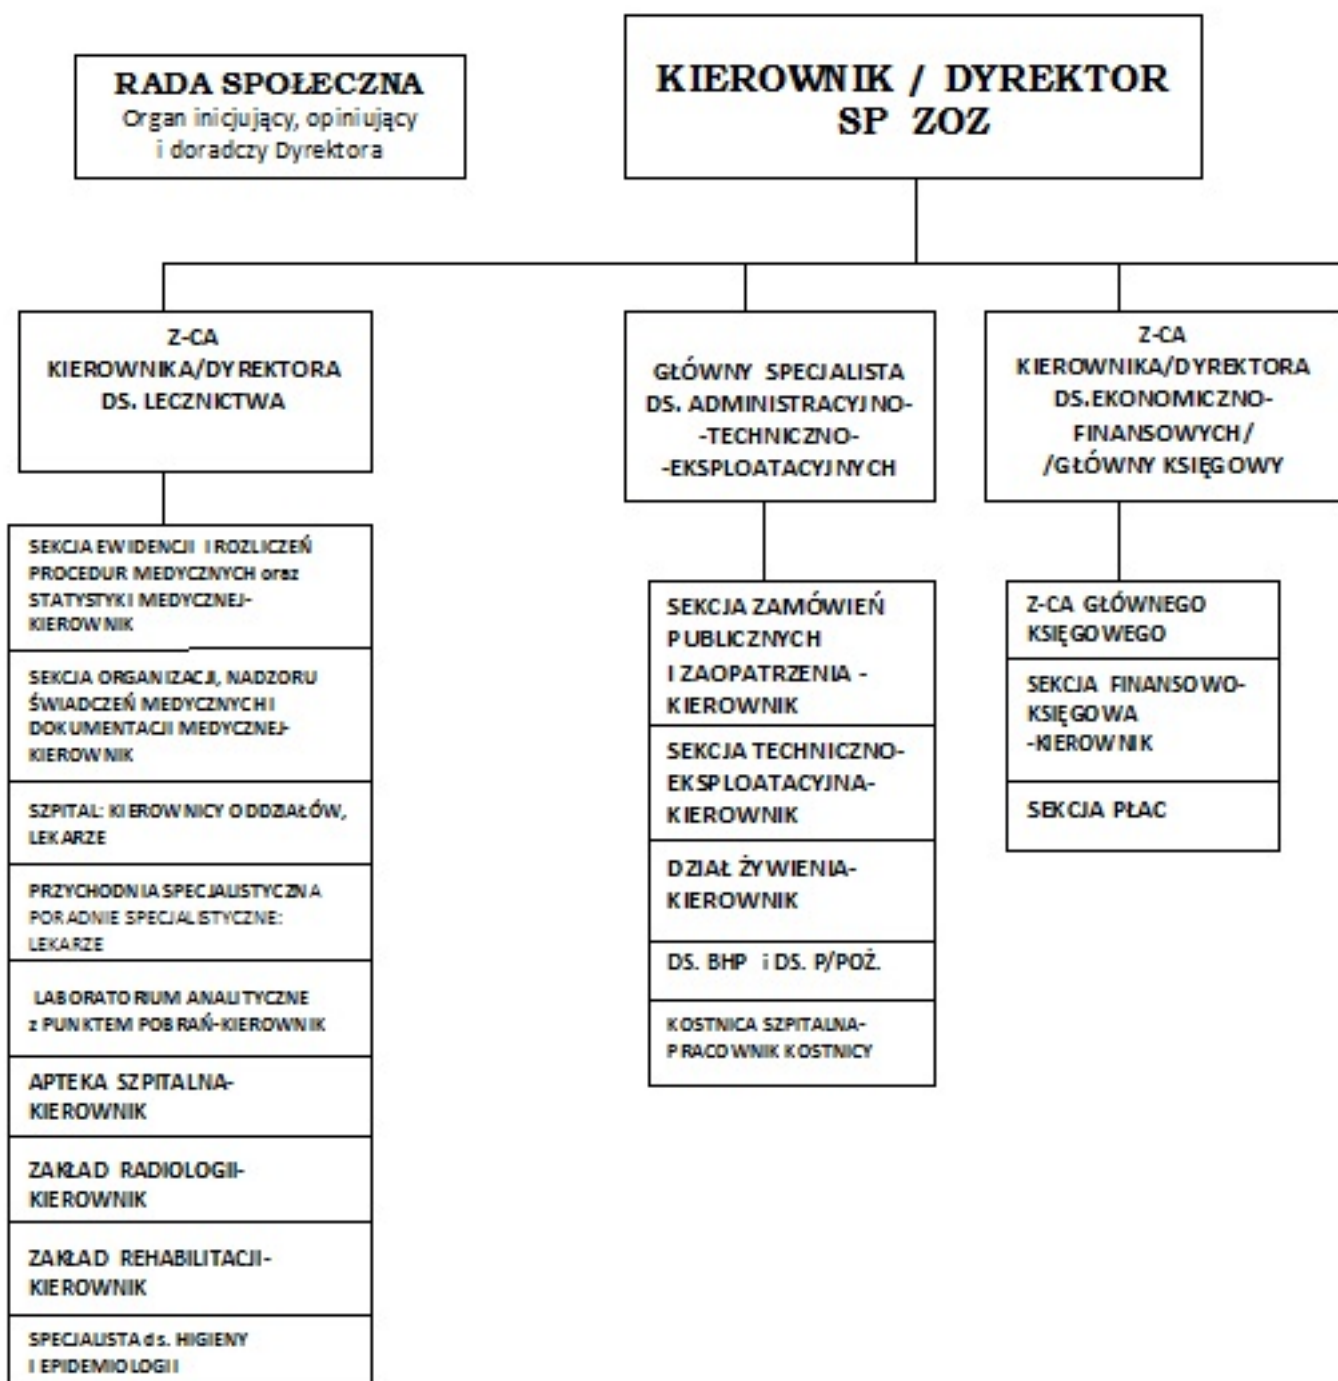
RADA SPOŁECZNA
Organ inicjujący, opiniujący i doradczy Dyrektora

KIEROWNIK / DYREKTOR SP ZOZ

Z-CA KIEROWNIKA/DYREKTORA DS. LECZNICTWA

SEKCJA EWIDENCJI I ROZLICZEŃ PROCEDUR MEDYCZNYCH oraz STATYSTYKI MEDYCZNEJ- KIEROWNIK

SEKCJA ORGANIZACJI, NADZORU ŚWIADCZEŃ MEDYCZNYCH I DOKUMENTACJI MEDYCZNEJ- KIEROWNIK

SZPITAL: KIEROWNICY ODDZIAŁÓW, LEKARZE

PRZYCHODNIA SPECJALISTYCZNA PORADNIE SPECJALISTYCZNE: LEKARZE

LABORATORIUM ANALITYCZNE z PUNKTEM POBRAŃ-KIEROWNIK

APTEKA SZPITALNA- KIEROWNIK

ZAKŁAD RADIOLOGII- KIEROWNIK

ZAKŁAD REHABILITACJI- KIEROWNIK

SPECJALISTA ds. HIGIENY I EPIDEMIOLOGII

GŁÓWNY SPECJALISTA DS. ADMINISTRACYJNO- -TECHNICZNO- -EKSPLOATACYJNYCH

SEKCJA ZAMÓWIEŃ PUBLICZNYCH I ZAOPATRZENIA - KIEROWNIK

SEKCJA TECHNICZNO- EKSPLOATACYJNA- KIEROWNIK

DZIAŁ ŻYWIENIA- KIEROWNIK

DS. BHP i DS. P/POŻ.

KOSTNICA SZPITALNA- PRACOWNIK KOSTNICY

Z-CA KIEROWNIKA/DYREKTORA DS.EKONOMICZNO- FINANSOWYCH/ /GŁÓWNY KSIĘGOWY

Z-CA GŁÓWNEGO KSIĘGOWEGO

SEKCJA FINANSOWO- KSIĘGOWA -KIEROWNIK

SEKCJA PŁAC